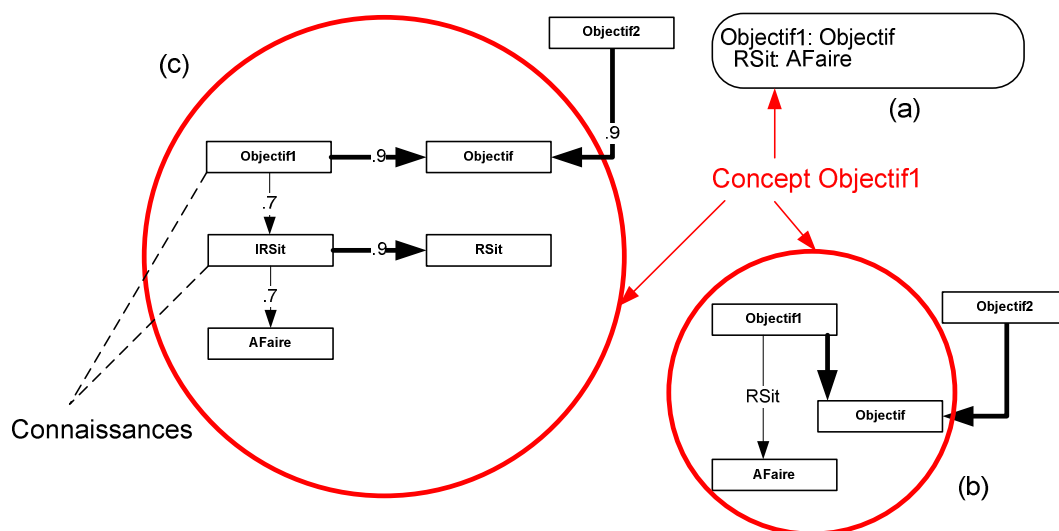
(c)

Objectif2

.9

Objectif1

.9

Objectif

.7

IRSit

.9

RSit

.7

AFaire

Connaissances

Objectif1: Objectif
RSit: AFaire

(a)

Concept Objectif1

Objectif1

Objectif2

RSit

Objectif

AFaire

(b)